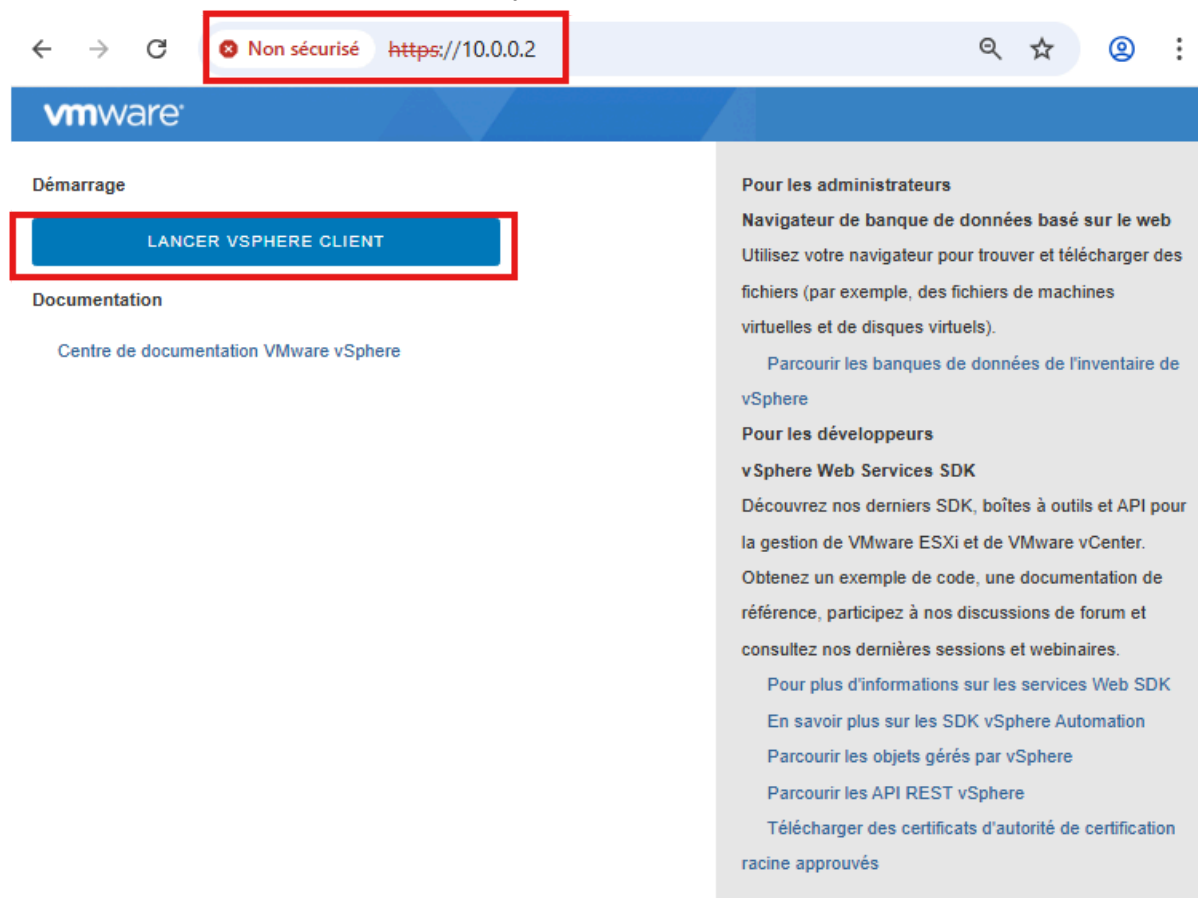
Non sécurisé https://10.0.0.2

vmware

Démarrage

LANCER VSPHERE CLIENT

Documentation

Centre de documentation VMware vSphere

Pour les administrateurs

Navigateur de banque de données basé sur le web

Utilisez votre navigateur pour trouver et télécharger des fichiers (par exemple, des fichiers de machines virtuelles et de disques virtuels).

Parcourir les banques de données de l'inventaire de vSphere

Pour les développeurs

vSphere Web Services SDK

Découvrez nos derniers SDK, boîtes à outils et API pour la gestion de VMware ESXi et de VMware vCenter. Obtenez un exemple de code, une documentation de référence, participez à nos discussions de forum et consultez nos dernières sessions et webinaires.

Pour plus d'informations sur les services Web SDK

En savoir plus sur les SDK vSphere Automation

Parcourir les objets gérés par vSphere

Parcourir les API REST vSphere

Télécharger des certificats d'autorité de certification racine approuvés